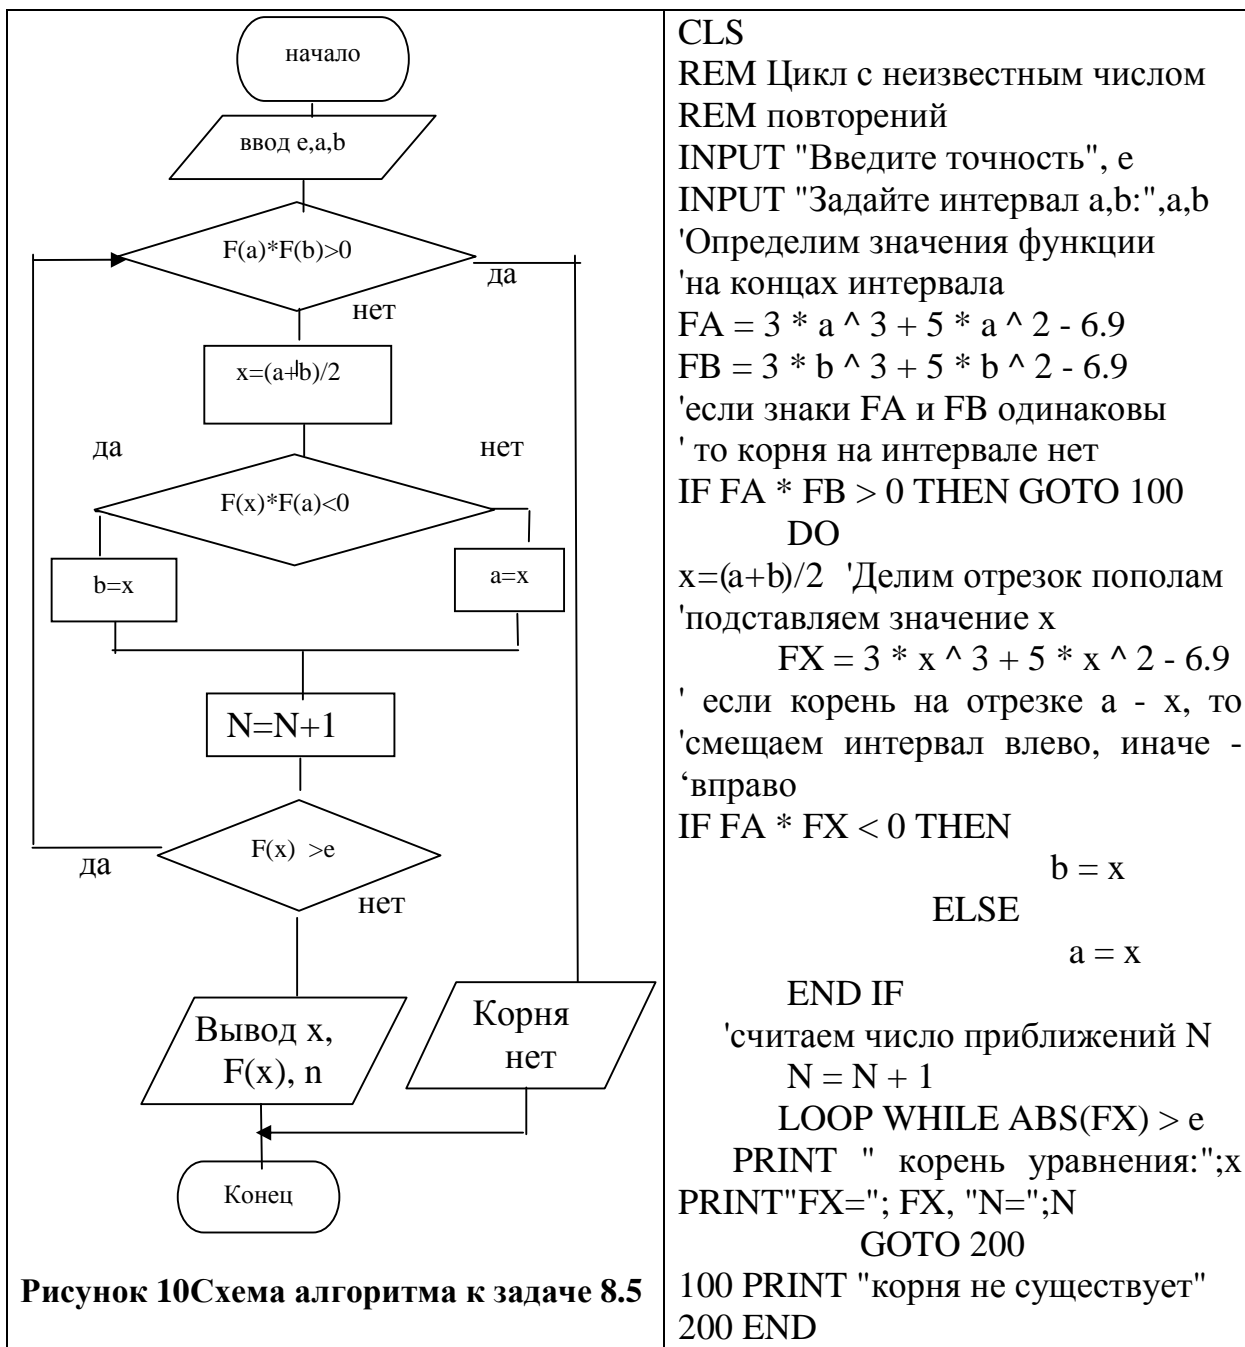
начало

ввод e,a,b

F(a)*F(b)>0

да

нет

x=(a+b)/2

да

нет

F(x)*F(a)<0

b=x

a=x

N=N+1

да

F(x) >e

нет

Вывод x, F(x), n

Корня нет

Конец

**Рисунок 10Схема алгоритма к задаче 8.5**

CLS
REM Цикл с неизвестным числом
REM повторений
INPUT "Введите точность", e
INPUT "Задайте интервал a,b:",a,b
'Определим значения функции
'на концах интервала
FA = 3 * a ^ 3 + 5 * a ^ 2 - 6.9
FB = 3 * b ^ 3 + 5 * b ^ 2 - 6.9
'если знаки FA и FB одинаковы
' то корня на интервале нет
IF FA * FB > 0 THEN GOTO 100
DO
x=(a+b)/2 'Делим отрезок пополам
'подставляем значение x
FX = 3 * x ^ 3 + 5 * x ^ 2 - 6.9
' если корень на отрезке a - x, то
'смещаем интервал влево, иначе -
'вправо
IF FA * FX < 0 THEN
b = x
ELSE
a = x
END IF
'считаем число приближений N
N = N + 1
LOOP WHILE ABS(FX) > e
PRINT " корень уравнения:";x
PRINT"FX="; FX, "N=";N
GOTO 200
100 PRINT "корня не существует"
200 END